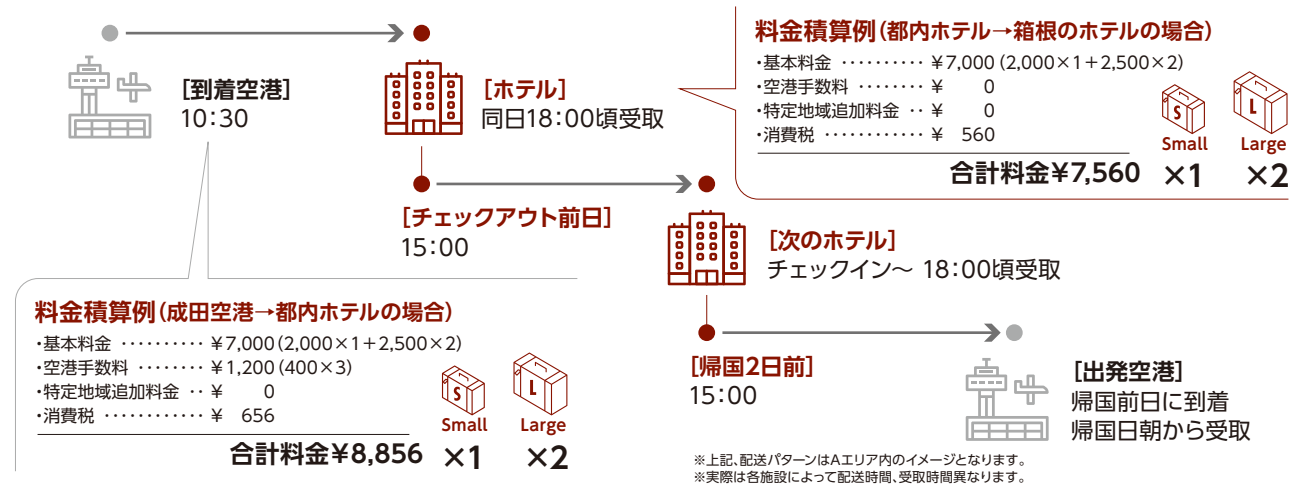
[到着空港]
10:30

[ホテル]
同日18:00頃受取

料金積算例(都内ホテル→箱根のホテルの場合)
・基本料金 ・・・・・・・・・・ ¥7,000 (2,000×1+2,500×2)
・空港手数料 ・・・・・・・・ ¥ 0
・特定地域追加料金 ・・ ¥ 0
・消費税 ・・・・・・・・・・・・・ ¥ 560
合計料金¥7,560

S
Small
×1
L
Large
×2

[チェックアウト前日]
15:00

[次のホテル]
チェックイン〜 18:00頃受取

料金積算例(成田空港→都内ホテルの場合)
・基本料金 ・・・・・・・・・・ ¥7,000 (2,000×1+2,500×2)
・空港手数料 ・・・・・・・・ ¥1,200 (400×3)
・特定地域追加料金 ・・ ¥ 0
・消費税 ・・・・・・・・・・・・・ ¥ 656
合計料金¥8,856

S
Small
×1
L
Large
×2

[帰国2日前]
15:00

[出発空港]
帰国前日に到着
帰国日朝から受取

※上記、配送パターンはAエリア内のイメージとなります。
※実際は各施設によって配送時間、受取時間異なります。